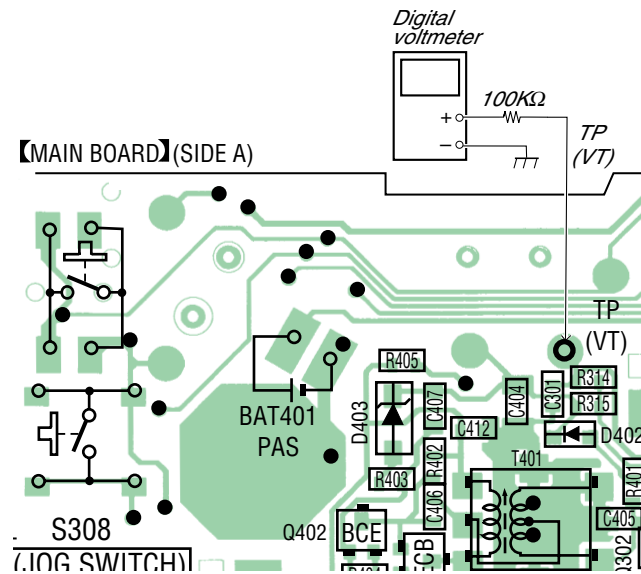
Digital voltmeter

+

−

100KΩ

TP (VT)

【MAIN BOARD】(SIDE A)

TP (VT)

R405

R314

R315

C404

C301

C407

D403

D402

C412

BAT401 PAS

R402

R403

T401

R401

C406

C405

S308

(JOG SWITCH)

Q402

BCE

ECB

302